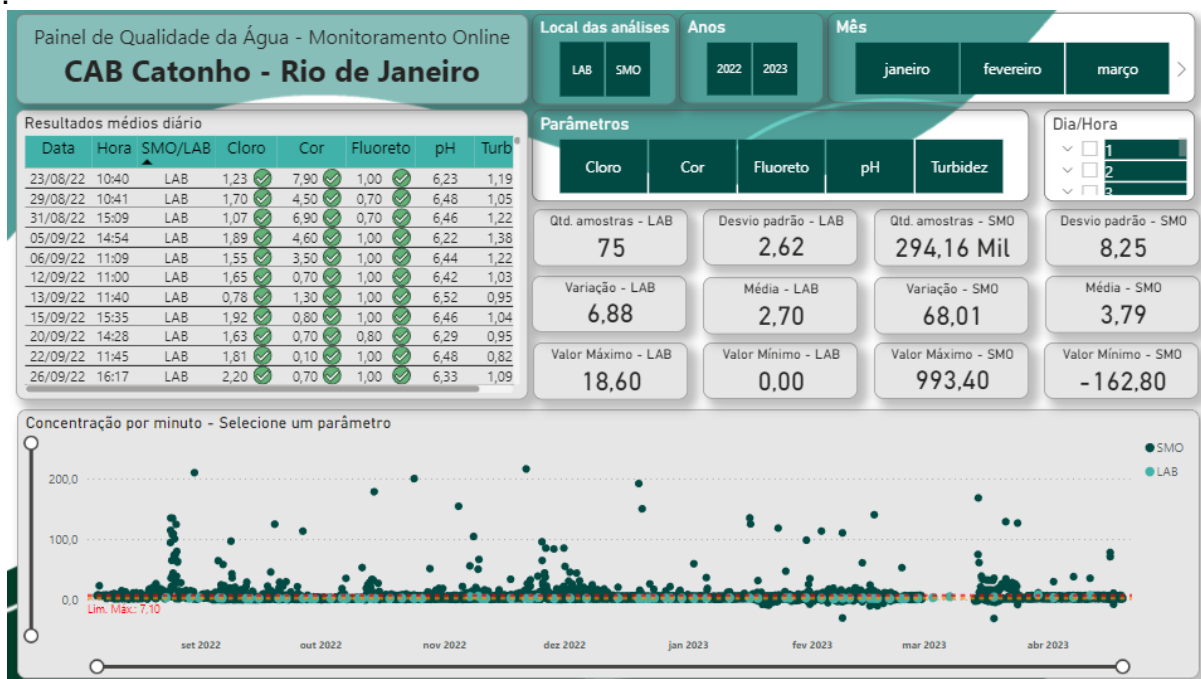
Painel de Qualidade da Água - Monitoramento Online
CAB Catonho - Rio de Janeiro

Local das análises
LAB SMO

Anos
2022 2023

Mês
janeiro fevereiro março

Resultados médios diário

| Data | Hora | SMO/LAB | Cloro | Cor | Fluoreto | pH | Turb |
|---|---|---|---|---|---|---|---|
| 23/08/22 | 10:40 | LAB | 1,23 | 7,90 | 1,00 | 6,23 | 1,19 |
| 29/08/22 | 10:41 | LAB | 1,70 | 4,50 | 0,70 | 6,48 | 1,05 |
| 31/08/22 | 15:09 | LAB | 1,07 | 6,90 | 0,70 | 6,46 | 1,22 |
| 05/09/22 | 14:54 | LAB | 1,89 | 4,60 | 1,00 | 6,22 | 1,38 |
| 06/09/22 | 11:09 | LAB | 1,55 | 3,50 | 1,00 | 6,44 | 1,22 |
| 12/09/22 | 11:00 | LAB | 1,65 | 0,70 | 1,00 | 6,42 | 1,03 |
| 13/09/22 | 11:40 | LAB | 0,78 | 1,30 | 1,00 | 6,52 | 0,95 |
| 15/09/22 | 15:35 | LAB | 1,92 | 0,80 | 1,00 | 6,46 | 1,04 |
| 20/09/22 | 14:28 | LAB | 1,63 | 0,70 | 0,80 | 6,29 | 0,95 |
| 22/09/22 | 11:45 | LAB | 1,81 | 0,10 | 1,00 | 6,48 | 0,82 |
| 26/09/22 | 16:17 | LAB | 2,20 | 0,70 | 1,00 | 6,33 | 1,09 |

Parâmetros
Cloro Cor Fluoreto pH Turbidez

Dia/Hora
1
2
3

Qtd. amostras - LAB
75
Desvio padrão - LAB
2,62
Qtd. amostras - SMO
294,16 Mil
Desvio padrão - SMO
8,25
Variação - LAB
6,88
Média - LAB
2,70
Variação - SMO
68,01
Média - SMO
3,79
Valor Máximo - LAB
18,60
Valor Mínimo - LAB
0,00
Valor Máximo - SMO
993,40
Valor Mínimo - SMO
-162,80

Concentração por minuto - Selecione um parâmetro
SMO
LAB
200,0
100,0
0,0
Lim. Máx: 7,10
set 2022 out 2022 nov 2022 dez 2022 jan 2023 fev 2023 mar 2023 abr 2023